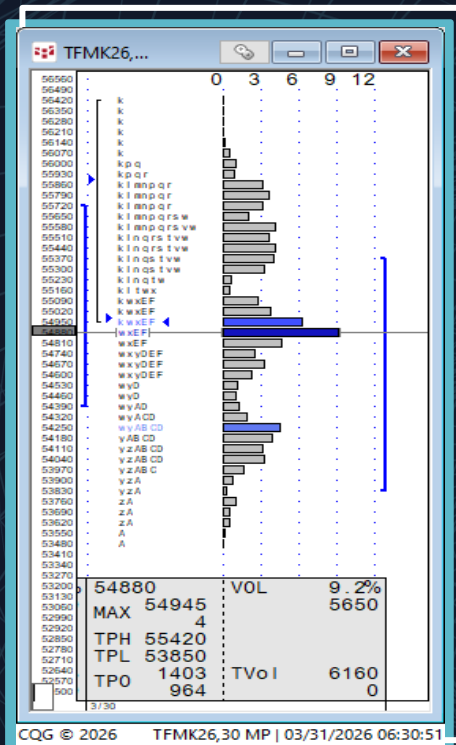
TFMK26,...

0 3 6 9 12

56560
56490
56420 k
56350 k
56280 k
56210 k
56140 k
56070 k
56000 kpq
55930 kpqr
55860 klmnpqr
55790 klmnpqr
55720 klmnpqr
55650 klmnpqrsw
55580 klmnpqrsvw
55510 klnqrstvw
55440 klnqrstvw
55370 klnqstvw
55300 klnqstvw
55230 klnqtw
55160 kltwx
55090 kwxEF
55020 kwxEF
54950 kwxEF
54880 [wxEF]
54810 wxEF
54740 wxyDEF
54670 wxyDEF
54600 wxyDEF
54530 wyD
54460 wyD
54390 wyAD
54320 wyACD
54250 wyABCD
54180 yABCD
54110 yzABCD
54040 yzABCD
53970 yzABC
53900 yzA
53830 yzA
53760 zA
53690 zA
53620 zA
53550 A
53480 A
53410
53340
53270
53200
53130
53060
52990
52920
52850
52780
52710
52640
52570
52500

54880 VOL 9.2%
MAX 54945 5650
4
TPH 55420
TPL 53850
TPO 1403 TVol 6160
964 0

3/30

CQG © 2026 TFMK26,30 MP | 03/31/2026 06:30:51